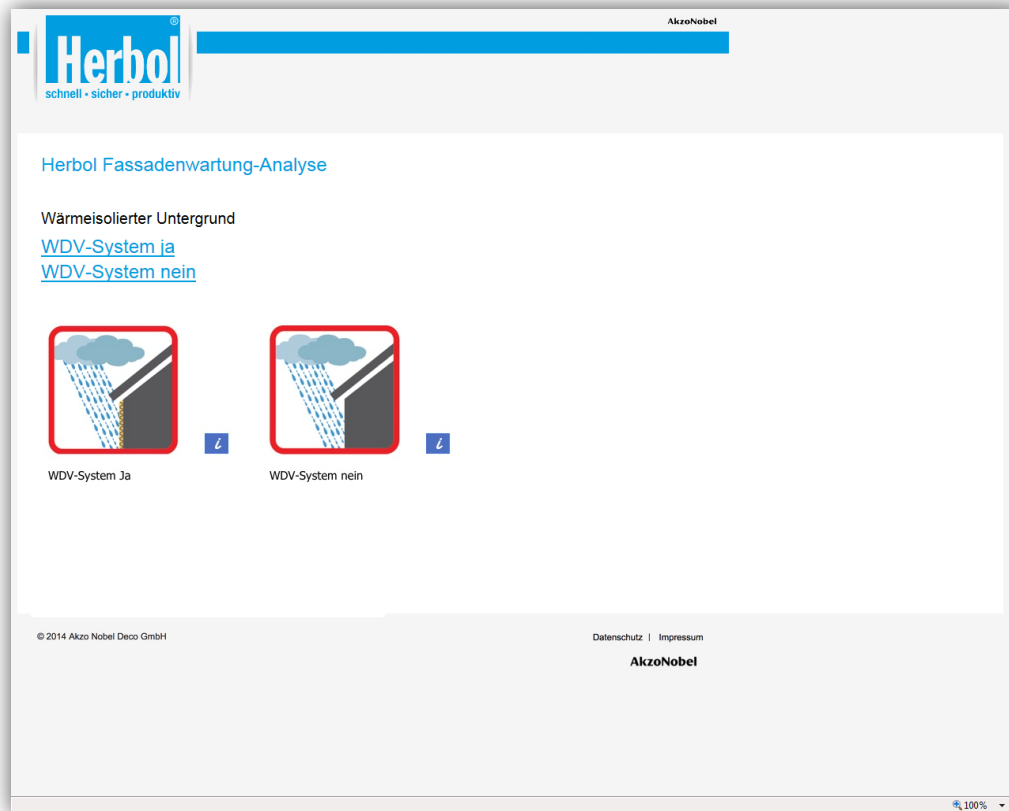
Herbol®
schnell • sicher • produktiv

AkzoNobel

Herbol Fassadenwartung-Analyse

Wärmeisolierter Untergrund

WDV-System ja
WDV-System nein

i

WDV-System Ja

i

WDV-System nein

© 2014 Akzo Nobel Deco GmbH

Datenschutz | Impressum

AkzoNobel

100%